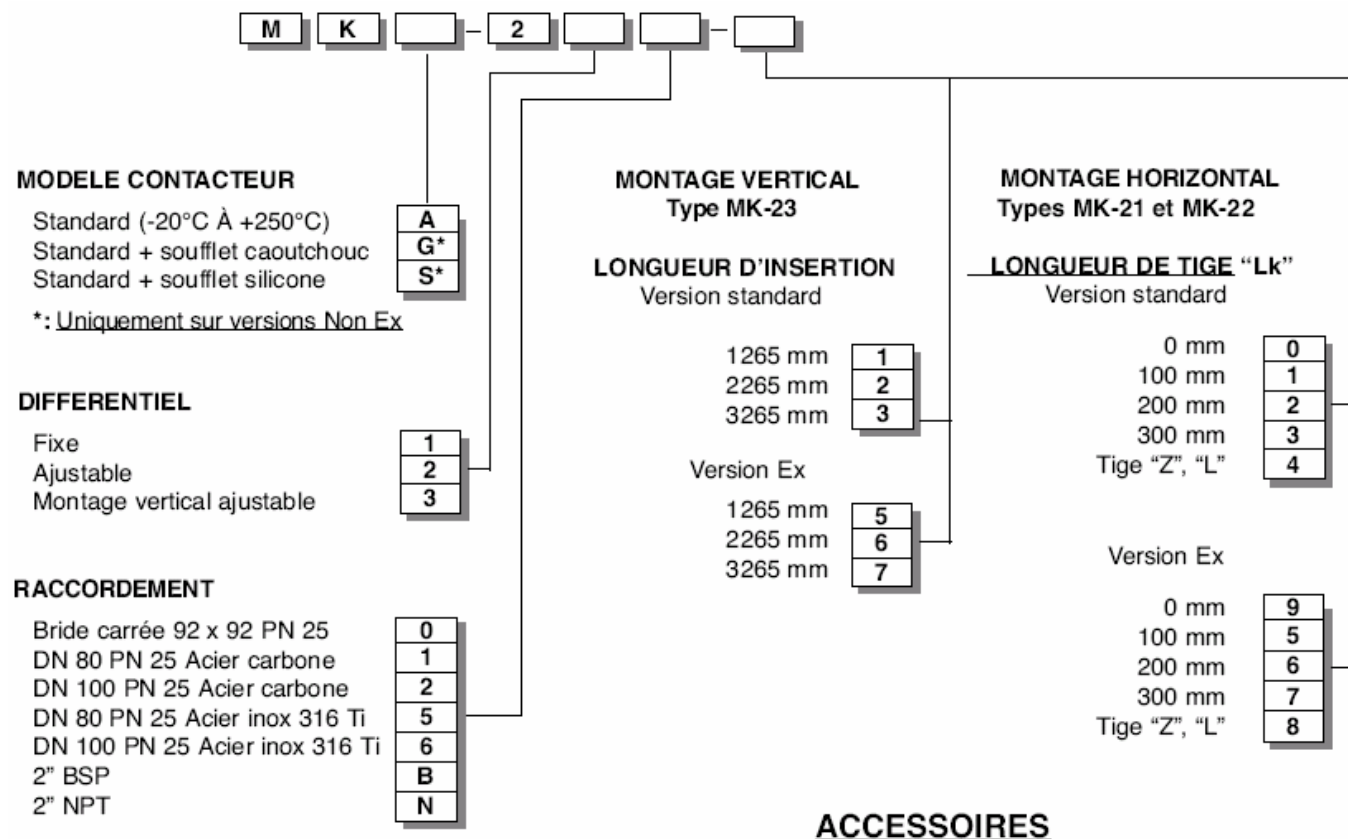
M K [ ] – 2 [ ] [ ] – [ ]

MODELE CONTACTEUR

| | |
|---|---|
| Standard (-20°C À +250°C) | A |
| Standard + soufflet caoutchouc | G* |
| Standard + soufflet silicone | S* |

*: Uniquement sur versions Non Ex

DIFFERENTIEL

| | |
|---|---|
| Fixe | 1 |
| Ajustable | 2 |
| Montage vertical ajustable | 3 |

RACCORDEMENT

| | |
|---|---|
| Bride carrée 92 x 92 PN 25 | 0 |
| DN 80 PN 25 Acier carbone | 1 |
| DN 100 PN 25 Acier carbone | 2 |
| DN 80 PN 25 Acier inox 316 Ti | 5 |
| DN 100 PN 25 Acier inox 316 Ti | 6 |
| 2" BSP | B |
| 2" NPT | N |

MONTAGE VERTICAL
Type MK-23

LONGUEUR D'INSERTION
Version standard

| | |
|---|---|
| 1265 mm | 1 |
| 2265 mm | 2 |
| 3265 mm | 3 |

Version Ex

| | |
|---|---|
| 1265 mm | 5 |
| 2265 mm | 6 |
| 3265 mm | 7 |

MONTAGE HORIZONTAL
Types MK-21 et MK-22

LONGUEUR DE TIGE "Lk"
Version standard

| | |
|---|---|
| 0 mm | 0 |
| 100 mm | 1 |
| 200 mm | 2 |
| 300 mm | 3 |
| Tige "Z", "L" | 4 |

Version Ex

| | |
|---|---|
| 0 mm | 9 |
| 100 mm | 5 |
| 200 mm | 6 |
| 300 mm | 7 |
| Tige "Z", "L" | 8 |

ACCESSOIRES